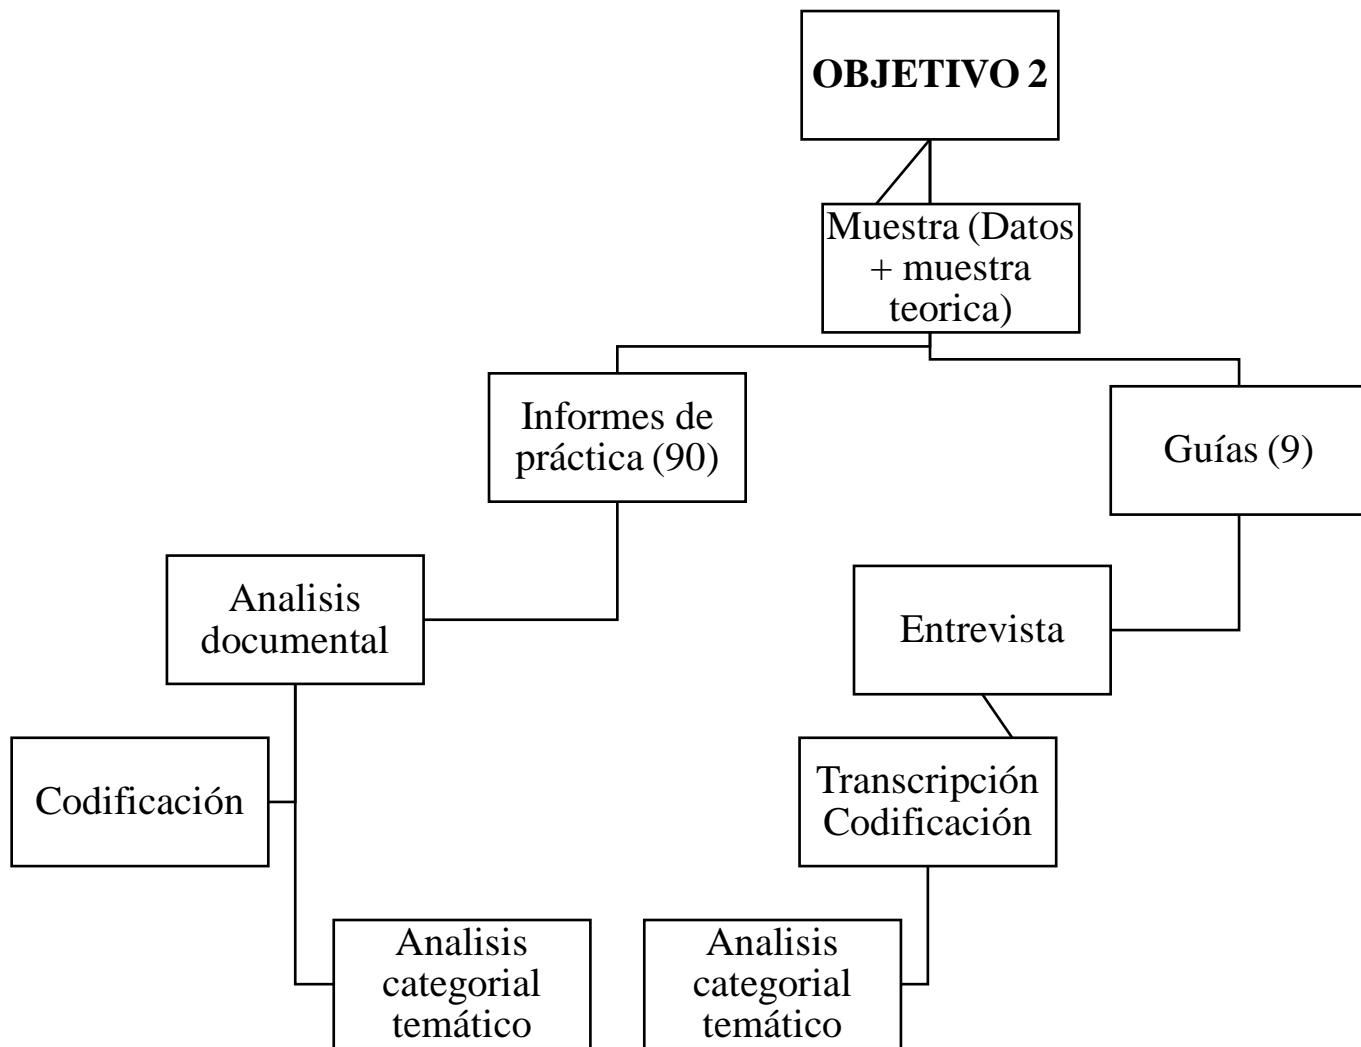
OBJETIVO 2

Muestra (Datos + muestra teorica)

Informes de práctica (90)

Guías (9)

Analisis documental

Entrevista

Codificación

Transcripción Codificación

Analisis categorial temático

Analisis categorial temático